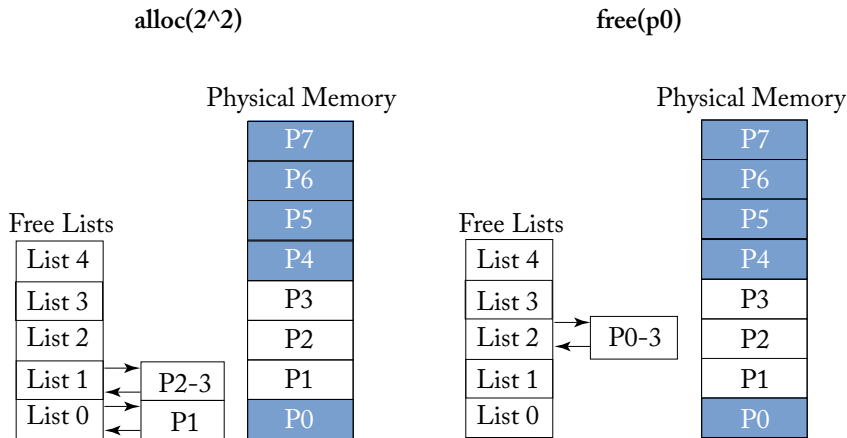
alloc(2^2)

Physical Memory

| P7 |
|---|
| P6 |
| P5 |
| P4 |
| P3 |
| P2 |
| P1 |
| P0 |

Free Lists

List 4
List 3
List 2
List 1
List 0

P2-3
P1

free(p0)

Physical Memory

| P7 |
|---|
| P6 |
| P5 |
| P4 |
| P3 |
| P2 |
| P1 |
| P0 |

Free Lists

List 4
List 3
List 2
List 1
List 0

P0-3